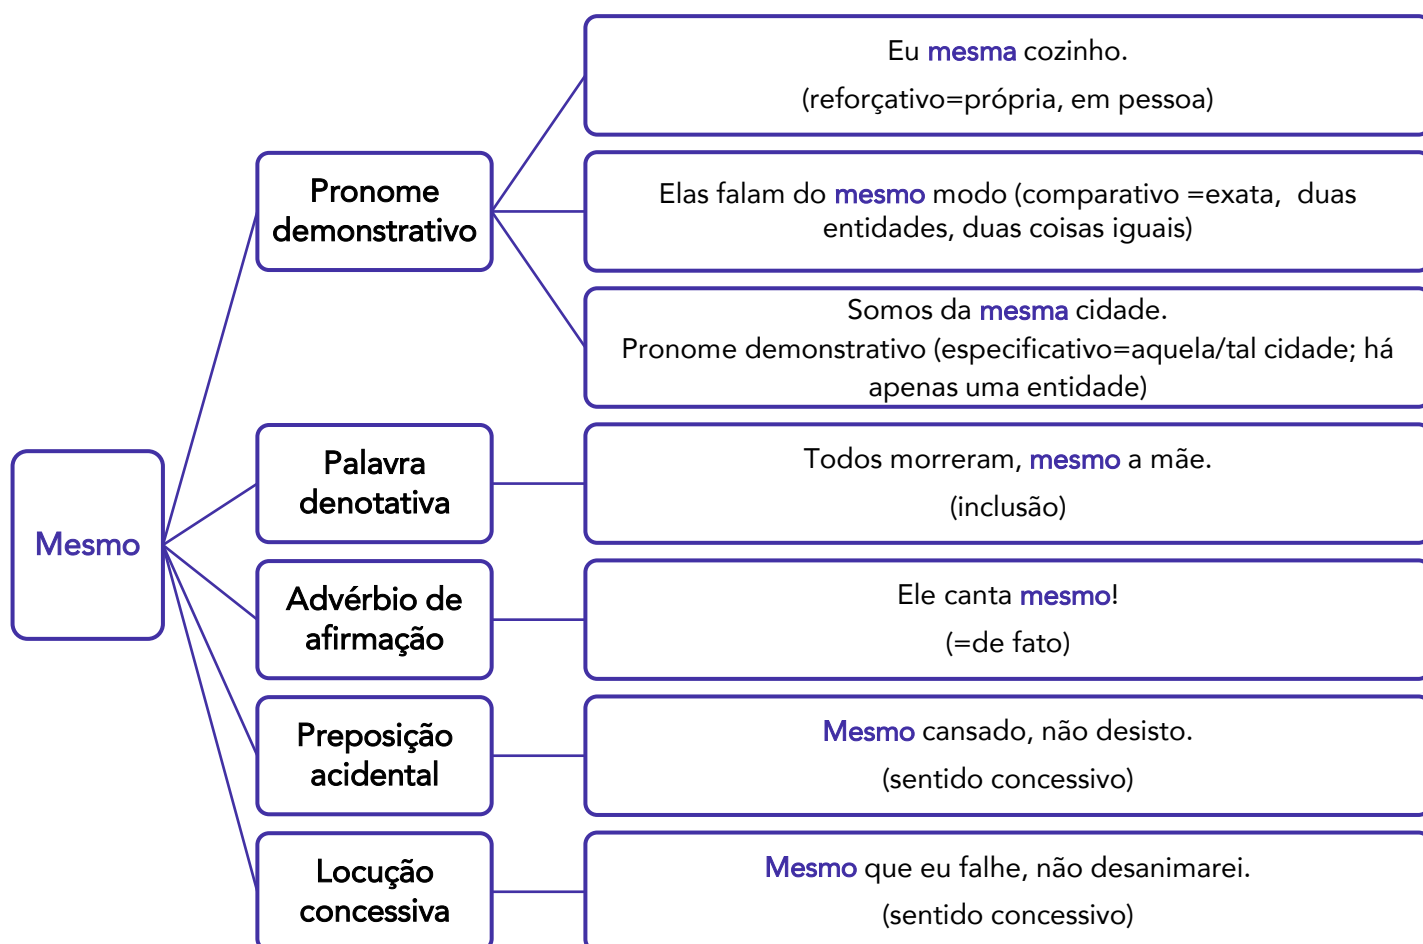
Mesmo

Pronome demonstrativo

Eu mesma cozinho.
(reforçativo=própria, em pessoa)

Elas falam do mesmo modo (comparativo =exata, duas entidades, duas coisas iguais)

Somos da mesma cidade.
Pronome demonstrativo (especificativo=aquela/tal cidade; há apenas uma entidade)

Palavra denotativa

Todos morreram, mesmo a mãe.
(inclusão)

Advérbio de afirmação

Ele canta mesmo!
(=de fato)

Preposição acidental

Mesmo cansado, não desisto.
(sentido concessivo)

Locução concessiva

Mesmo que eu falhe, não desanimarei.
(sentido concessivo)